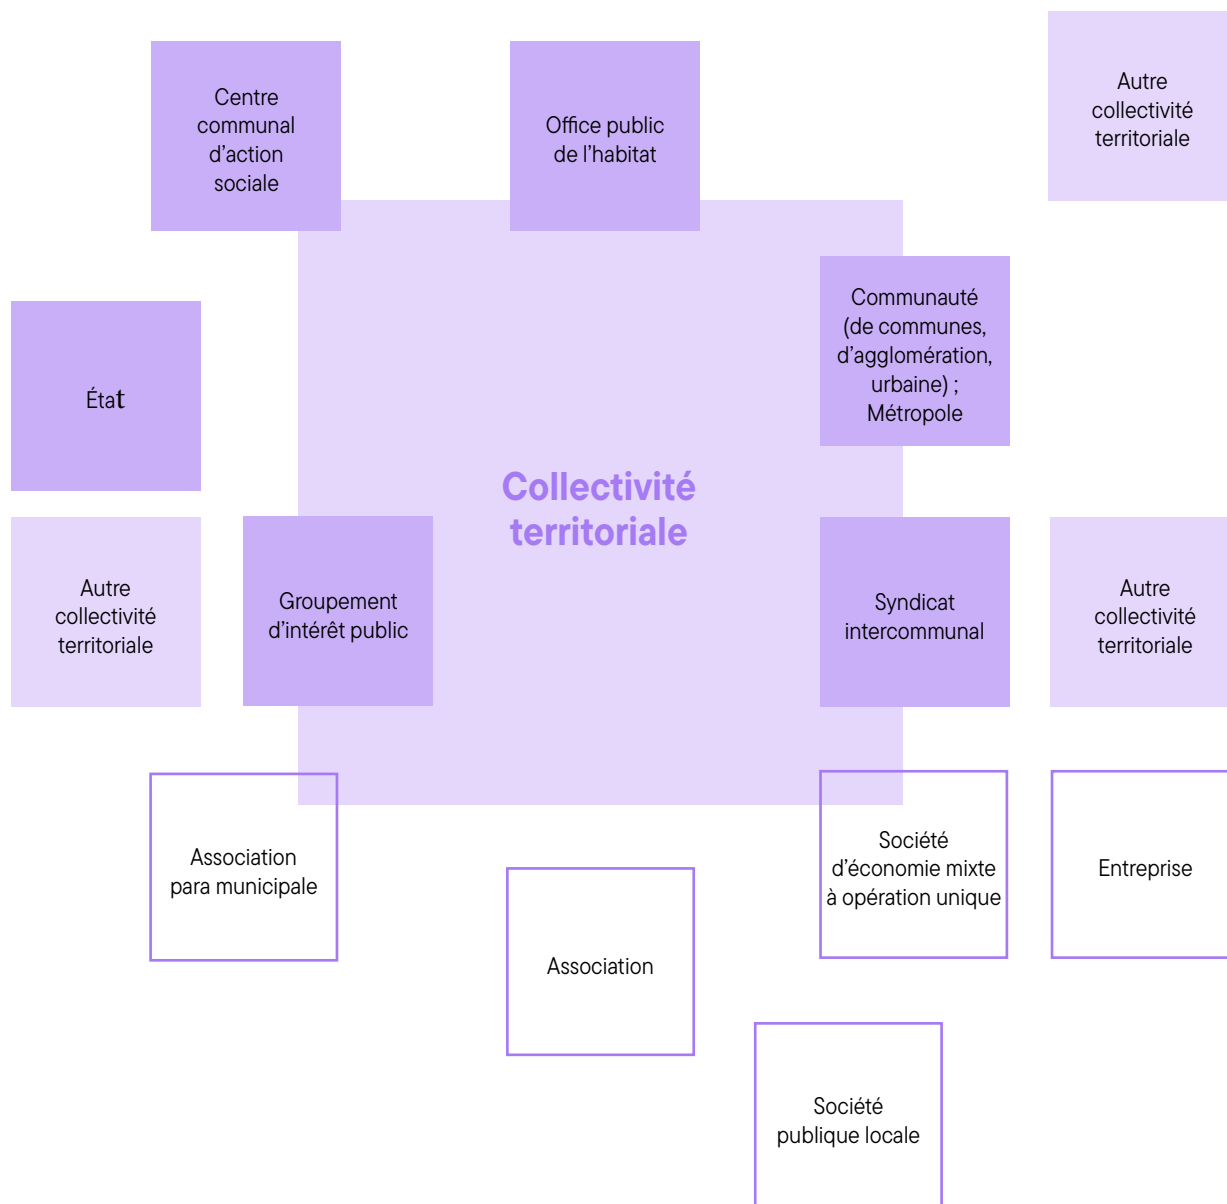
Centre communal d’action sociale

Office public de l’habitat

Autre collectivité territoriale

État

Communauté (de communes, d’agglomération, urbaine) ; Métropole

Collectivité territoriale

Autre collectivité territoriale

Groupement d’intérêt public

Syndicat intercommunal

Autre collectivité territoriale

Association para municipale

Association

Société d’économie mixte à opération unique

Entreprise

Société publique locale